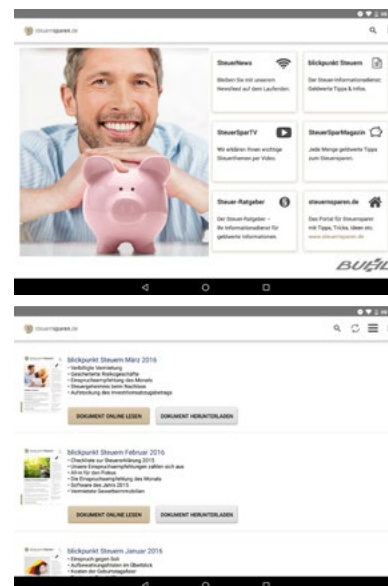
steuersparen.de

SteuerNews
Bleiben Sie mit unseren Newsfeed auf dem Laufenden.

blickpunkt Steuern
Der Steuer-Informationsdienst: Geldwerte Tipps & Infos.

SteuerSparTV
Wir erklären Ihnen wichtige Steuerthemen per Video.

SteuerSparMagazin
Jede Menge geldwerte Tipps zum Steuersparen.

Steuer-Ratgeber
Der Steuer-Ratgeber – Ihr Informationsdienst für geldwerte Informationen.

steuersparen.de
Das Portal für Steuersparer mit Tipps, Tricks, Ideen etc. www.steuersparen.de

BUHL

steuersparen.de

blickpunkt Steuern März 2016
• Vorläufige Vermietung
• Gescheiterte Risikogeschäfte
• Einspruchsempfehlung des Monats
• Steuergeheimnis beim Nachlass
• Aufstockung des Investitionsabzugsbetrags

DOKUMENT ONLINE LESEN
DOKUMENT HERUNTERLADEN

blickpunkt Steuern Februar 2016
• Checkliste zur Steuererklärung 2015
• Unsere Einspruchsempfehlungen zahlen sich aus
• All-in für den Fiskus
• Die Einspruchsempfehlung des Monats
• Software des Jahres 2015
• Vermietete Gewerbeimmobilien

DOKUMENT ONLINE LESEN
DOKUMENT HERUNTERLADEN

blickpunkt Steuern Januar 2016
• Einspruch gegen Soli
• Aufbewahrungsfristen im Überblick
• Kosten der Geburtstagsfeier